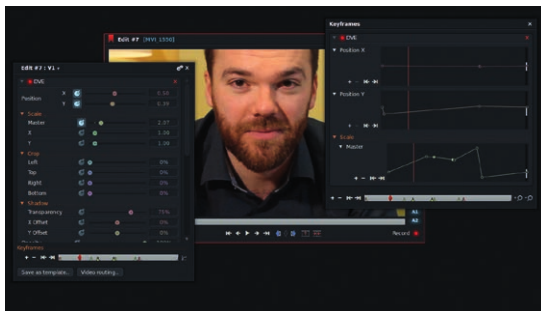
Edit #7 [MVI 1550]

Edit #7 : V1

DVE

Position X 0.00

Y 0.00

Scale

Master 2.37

X 1.00

Y 1.00

Crop

Left 0%

Top 0%

Right 0%

Bottom 0%

Shadow

Transparency 75%

X Offset 0%

Y Offset 0%

Keyframes

Save as template... Video routing...

Keyframes

DVE

Position X

Position Y

Scale

Master

A1

A2

Record